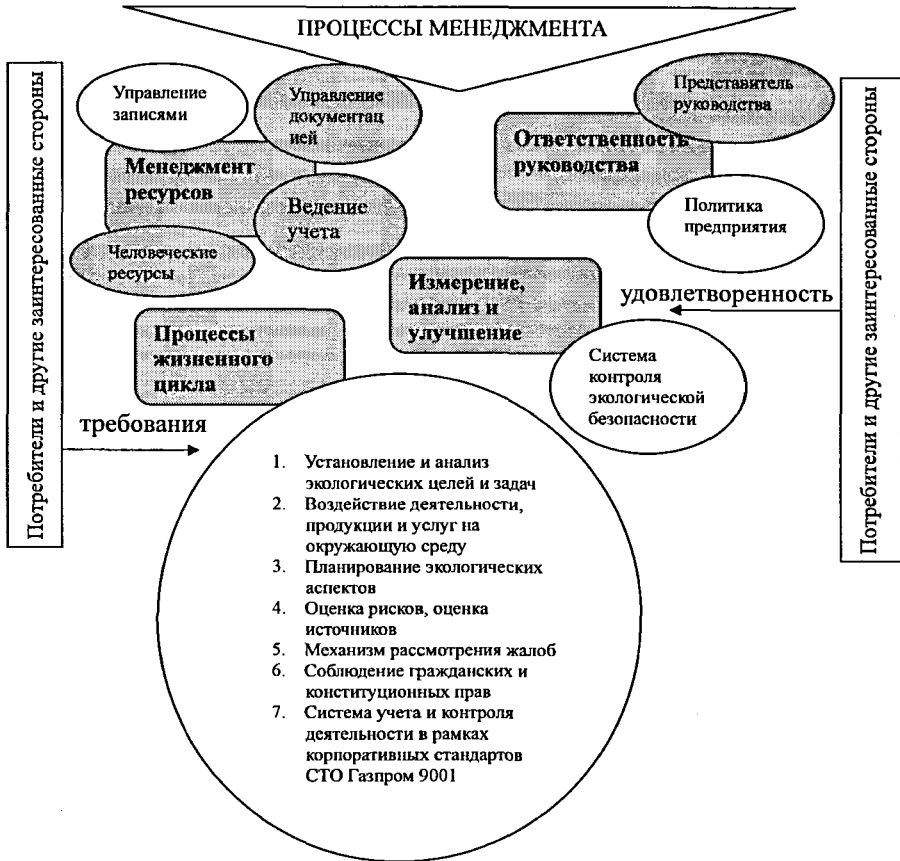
ПРОЦЕССЫ МЕНЕДЖМЕНТА

Потребители и другие заинтересованные стороны

Управление записями

Управление документации

Менеджмент ресурсов

Ведение учета

Человеческие ресурсы

Представитель руководства

Ответственность руководства

Политика предприятия

Потребители и другие заинтересованные стороны

Измерение, анализ и улучшение

удовлетворенность

Процессы жизненного цикла

Система контроля экологической безопасности

требования

1. Установление и анализ экологических целей и задач
2. Воздействие деятельности, продукции и услуг на окружающую среду
3. Планирование экологических аспектов
4. Оценка рисков, оценка источников
5. Механизм рассмотрения жалоб
6. Соблюдение гражданских и конституционных прав
7. Система учета и контроля деятельности в рамках корпоративных стандартов СТО Газпром 9001